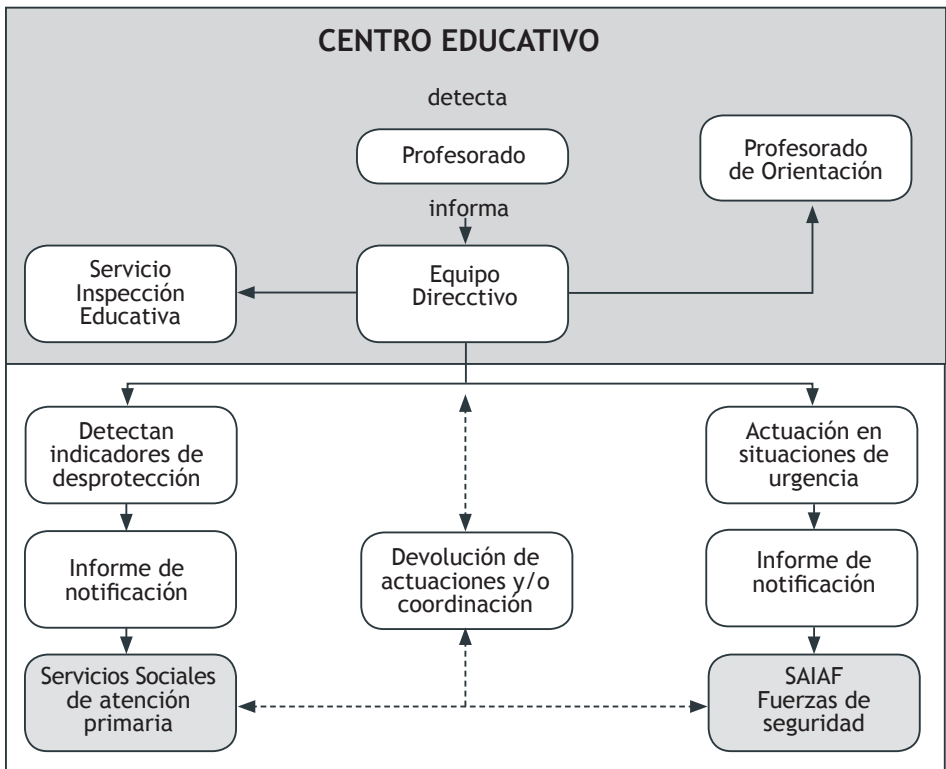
CENTRO EDUCATIVO

detecta

Profesorado

informa

Profesorado de Orientación

Servicio Inspección Educativa

Equipo Direcctivo

Detectan indicadores de desprotección

Actuación en situaciones de urgencia

Informe de notificación

Devolución de actuaciones y/o coordinación

Informe de notificación

Servicios Sociales de atención primaria

SAIAF Fuerzas de seguridad